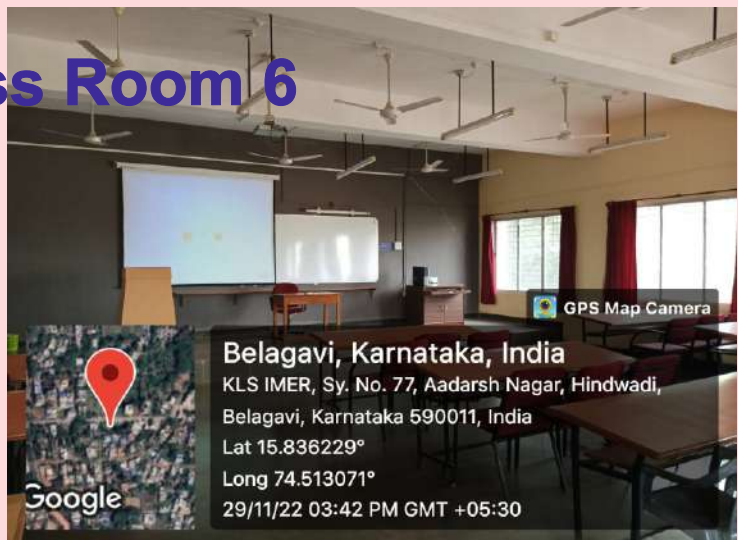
ss Room 6

GPS Map Camera

Belagavi, Karnataka, India
KLS IMER, Sy. No. 77, Aadarsh Nagar, Hindwadi, Belagavi, Karnataka 590011, India
Lat 15.836229°
Long 74.513071°
29/11/22 03:42 PM GMT +05:30

Google